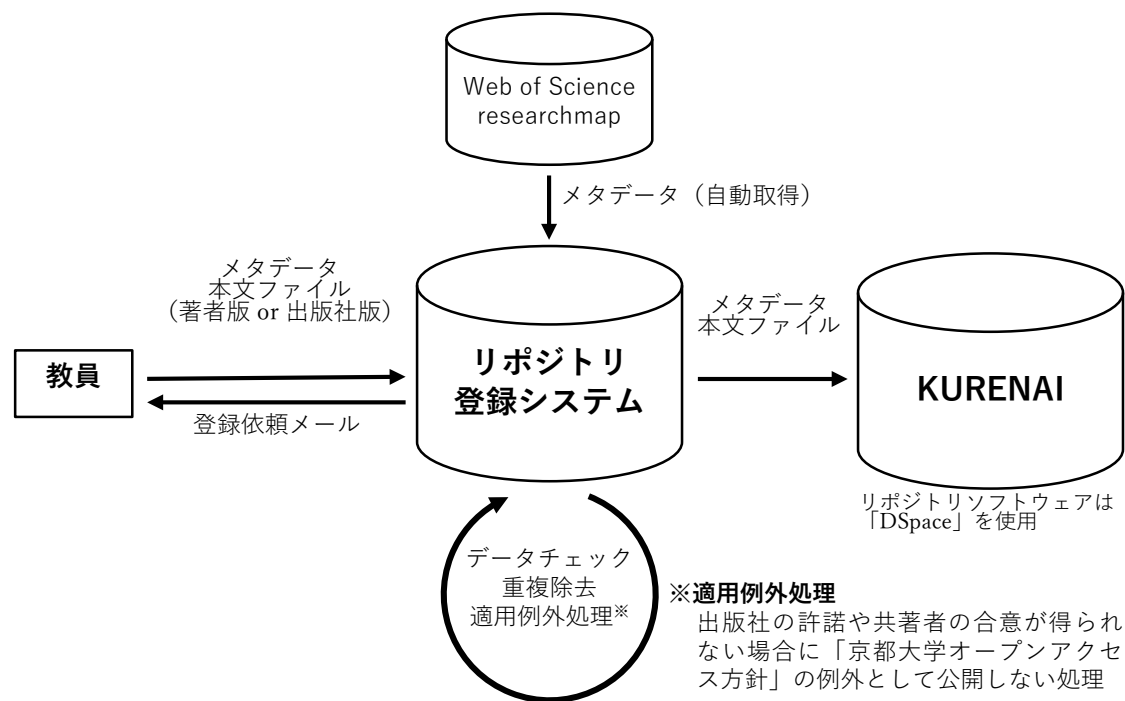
Web of Science
researchmap

メタデータ（自動取得）

メタデータ
本文ファイル
（著者版 or 出版社版）

教員

登録依頼メール

リポジトリ
登録システム

メタデータ
本文ファイル

KURENAI

リポジトリソフトウェアは「DSpace」を使用

データチェック
重複除去
適用例外処理※

※適用例外処理
出版社の許諾や共著者の合意が得られない場合に「京都大学オープンアクセス方針」の例外として公開しない処理